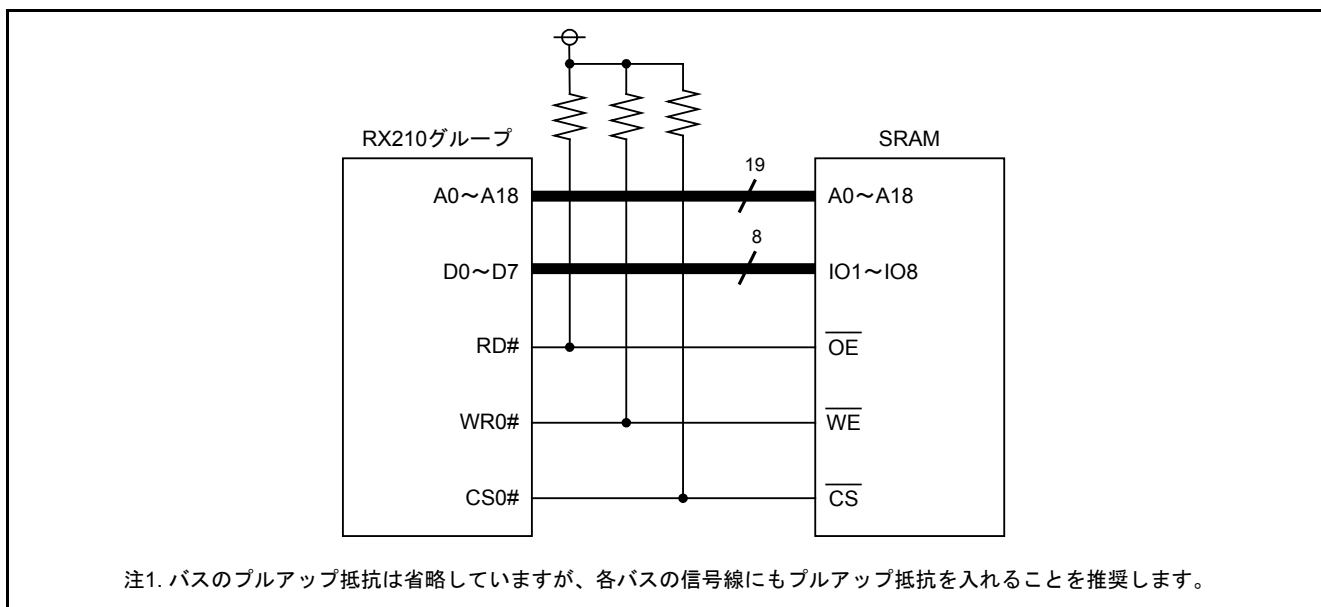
RX210グループ

SRAM

A0～A18

19

A0～A18

D0～D7

8

IO1～IO8

RD#

$\overline{OE}$

WR0#

$\overline{WE}$

CS0#

$\overline{CS}$

注1. バスのプルアップ抵抗は省略していますが、各バスの信号線にもプルアップ抵抗を入れることを推奨します。